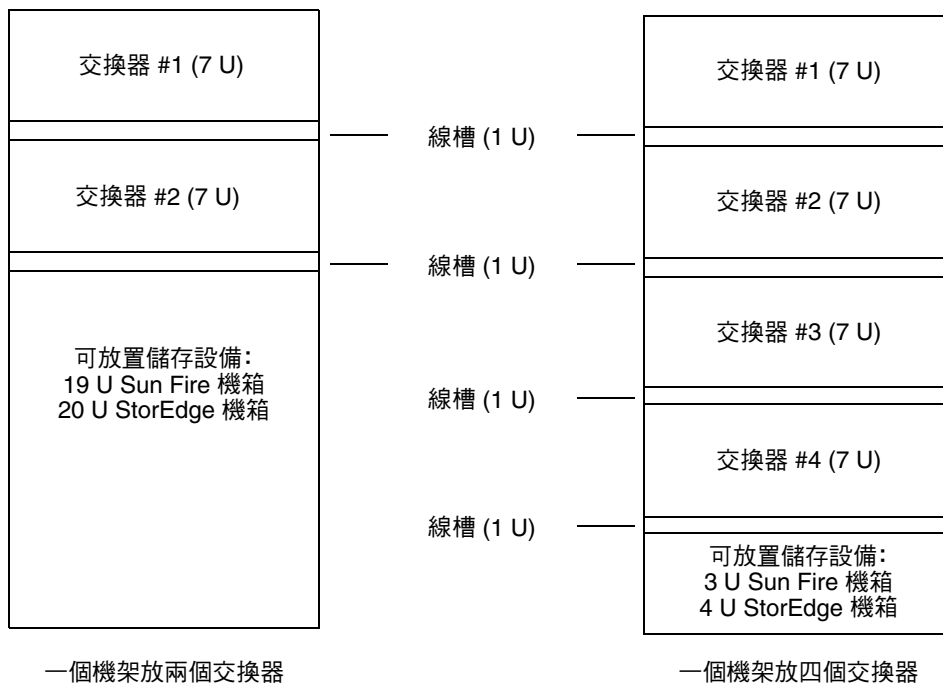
交換器 #1 (7 U)

交換器 #2 (7 U)

可放置儲存設備:
19 U Sun Fire 機箱
20 U StorEdge 機箱

線槽 (1 U)

線槽 (1 U)

線槽 (1 U)

線槽 (1 U)

交換器 #1 (7 U)

交換器 #2 (7 U)

交換器 #3 (7 U)

交換器 #4 (7 U)

可放置儲存設備:
3 U Sun Fire 機箱
4 U StorEdge 機箱

一個機架放兩個交換器

一個機架放四個交換器